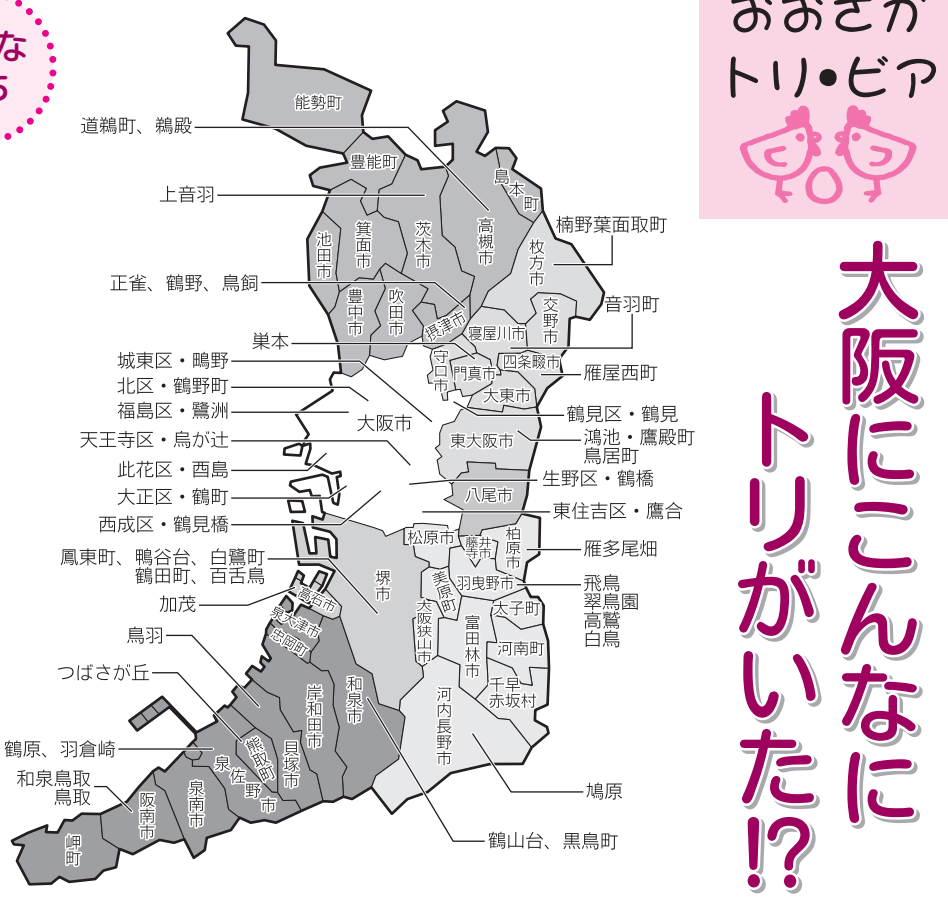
な
う

おおさか
トリ・ビア

大阪にこんなにトリがいた!?

能勢町
道鵜町、鵜殿
豊能町
上音羽
島本町
高槻市
茨木市
箕面市
池田市
楠野葉面取町
枚方市
正雀、鶴野、鳥飼
豊中市
吹田市
摂津市
交野市
音羽町
巣本
寝屋川市
守口市
門真市
四条畷市
雁屋西町
城東区・鴫野
北区・鶴野町
大東市
福島区・鷺洲
大阪市
鶴見区・鶴見
天王寺区・烏が辻
東大阪市
鴻池・鷹殿町
鳥居町
此花区・西島
生野区・鶴橋
八尾市
大正区・鶴町
西成区・鶴見橋
東住吉区・鷹合
松原市
藤井寺市
柏原市
雁多尾畑
鳳東町、鴨谷台、白鷺町
鶴田町、百舌鳥
堺市
美原町
羽曳野市
飛鳥
翠鳥園
高鷲
白鳥
加茂
高石市
泉大津市
太子町
大阪狭山市
忠岡町
富田林市
河南町
鳥羽
岸和田市
和泉市
千早赤坂村
つばさが丘
河内長野市
熊取町
貝塚市
鶴原、羽倉崎
泉佐野市
和泉鳥取
鳥取
阪南市
泉南市
鳩原
岬町
鶴山台、黒鳥町